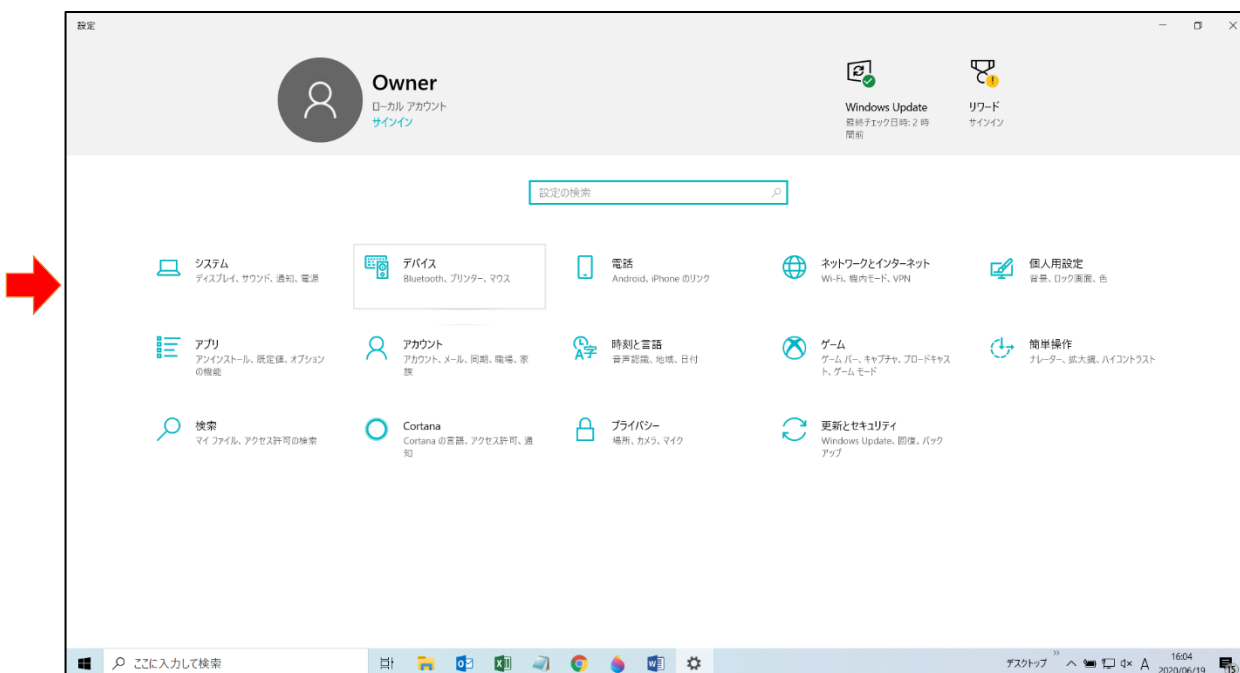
設定

Owner
ローカル アカウント
サインイン

Windows Update
最終チェック日時: 2 時間前

リワード
サインイン

設定の検索

システム
ディスプレイ、サウンド、通知、電源

デバイス
Bluetooth、プリンター、マウス

電話
Android、iPhone のリンク

ネットワークとインターネット
Wi-Fi、機内モード、VPN

個人用設定
背景、ロック画面、色

アプリ
アンインストール、既定値、オプションの機能

アカウント
アカウント、メール、同期、職場、家族

時刻と言語
音声認識、地域、日付

ゲーム
ゲーム バー、キャプチャ、ブロードキャスト、ゲーム モード

簡単操作
ナレーター、拡大鏡、ハイコントラスト

検索
マイ ファイル、アクセス許可の検索

Cortana
Cortana の言語、アクセス許可、通知

プライバシー
場所、カメラ、マイク

更新とセキュリティ
Windows Update、回復、バックアップ

ここに入力して検索

デスクトップ
A
16:04
2020/06/19
15